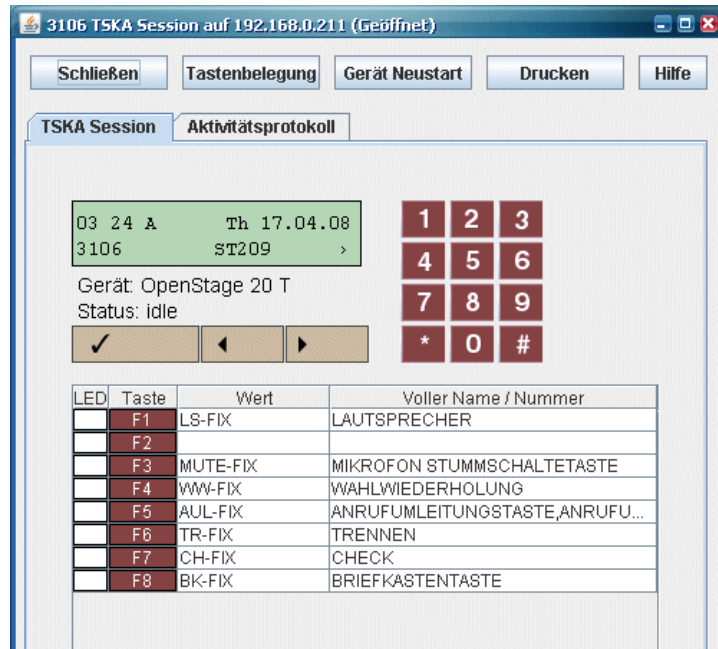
3106 TSKA Session auf 192.168.0.211 (Geöffnet)

Schließen Tastenbelegung Gerät Neustart Drucken Hilfe

TSKA Session Aktivitätsprotokoll

03 24 A Th 17.04.08
3106 ST209 ›

Gerät: OpenStage 20 T
Status: idle

✓ ◀ ▶

1 2 3
4 5 6
7 8 9
* 0 #

| LED | Taste | Wert | Voller Name / Nummer |
|---|---|---|---|
| | F1 | LS-FIX | LAUTSPRECHER |
| | F2 | | |
| | F3 | MUTE-FIX | MIKROFON STUMMSCHALTETASTE |
| | F4 | WW-FIX | WAHLWIEDERHOLUNG |
| | F5 | AUL-FIX | ANRUFUMLEITUNGSTASTE,ANRUFU... |
| | F6 | TR-FIX | TRENNEN |
| | F7 | CH-FIX | CHECK |
| | F8 | BK-FIX | BRIEFKASTENTASTE |